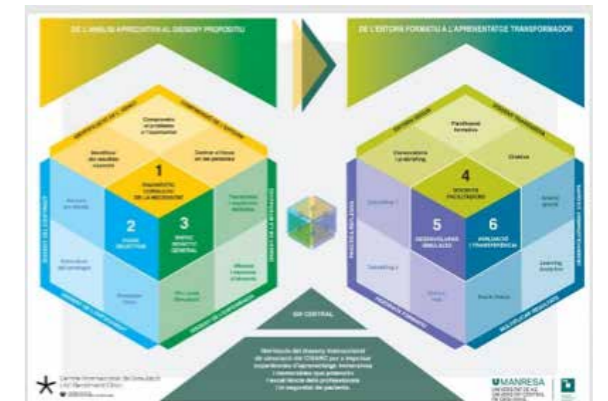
DE L'ANÀLISI APRECIATIVA AL DISSENY PROPOSITIU

DE L'ENTORN FORMATIU A L'APRENENTATGE TRANSFORMADOR

Comprendre el problema i l'oportunitat

Identificar els resultats esperats

Centrar el focus en les persones

1
DIAGNÒSTIC COMPARTIT DE LA NECESSITAT

2
FOCUS SELECTIU

3
MARC ESPECÍFIC GENERAL

4
DOCENTS FACILITADORS

5
DESENVOLUPAR HABILITATS

6
AVALUACIÓ I TRANSFERÈNCIA

Pensament formatiu

Creativa

EIX CENTRAL

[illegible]

UMANRESA